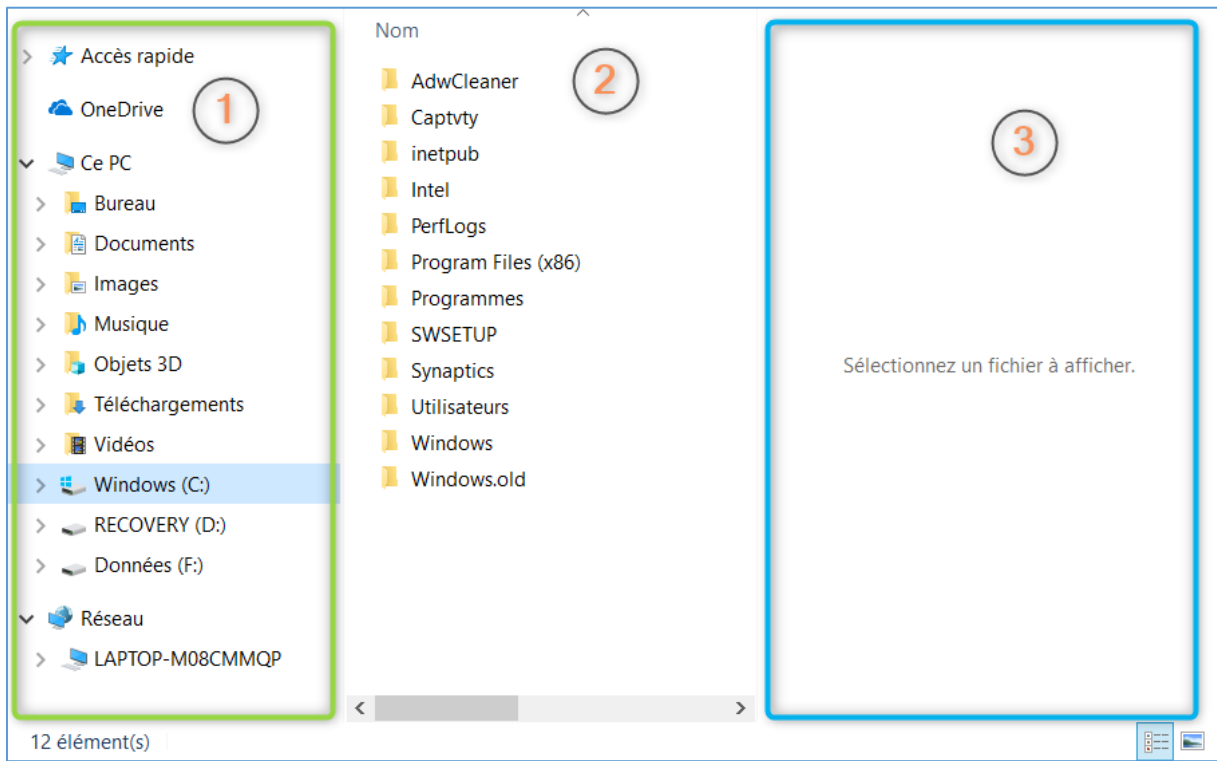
Accès rapide
OneDrive
Ce PC
Bureau
Documents
Images
Musique
Objets 3D
Téléchargements
Vidéos
Windows (C:)
RECOVERY (D:)
Données (F:)
Réseau
LAPTOP-M08CMMQP

1

Nom
AdwCleaner
Captvty
inetpub
Intel
PerfLogs
Program Files (x86)
Programmes
SWSETUP
Synaptics
Utilisateurs
Windows
Windows.old

2

3

Sélectionnez un fichier à afficher.

12 élément(s)